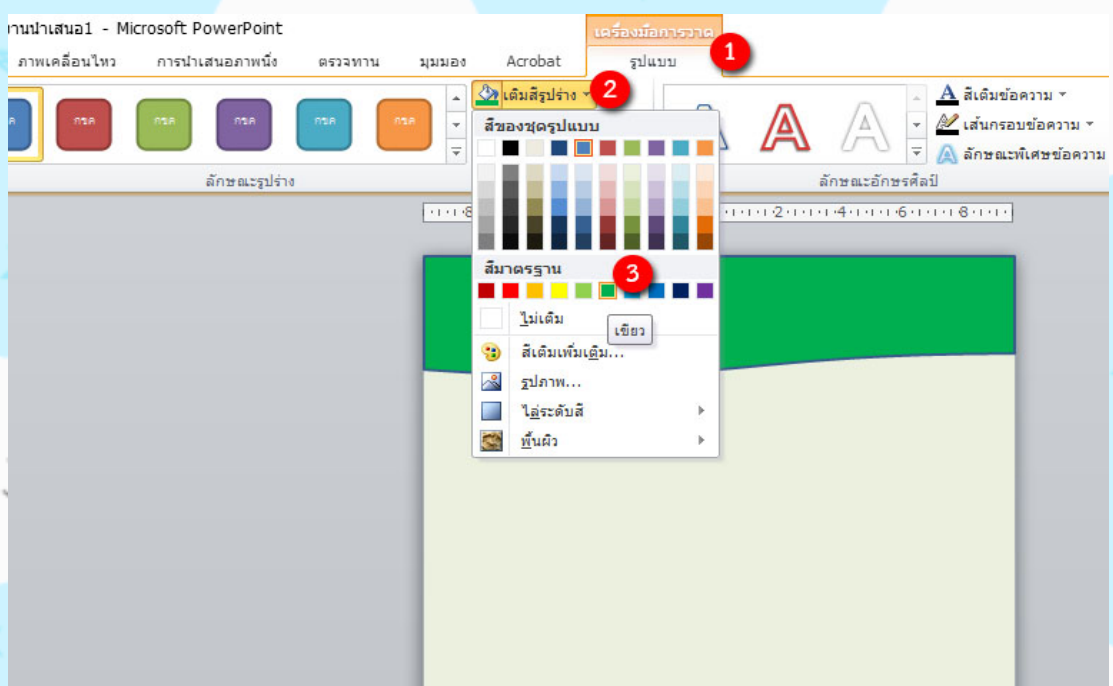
งานนำเสนอ1 - Microsoft PowerPoint

เครื่องมือการวาด

1

ภาพเคลื่อนไหว การนำเสนอภาพนิ่ง ตรวจทาน มุมมอง Acrobat รูปแบบ

กรค กรค กรค กรค กรค กรค

เติมสีรูปร่าง

2

สีของชุดรูปแบบ

A A A

สีเติมข้อความ

เส้นกรอบข้อความ

ลักษณะพิเศษข้อความ

ลักษณะรูปร่าง

ลักษณะอักษรศิลป์

สีมาตรฐาน

3

ไม่เติม

เขียว

สีเติมเพิ่มเติม...

รูปภาพ...

ไล่ระดับสี

พื้นผิว

·8· ·2· ·4· ·6· ·8·